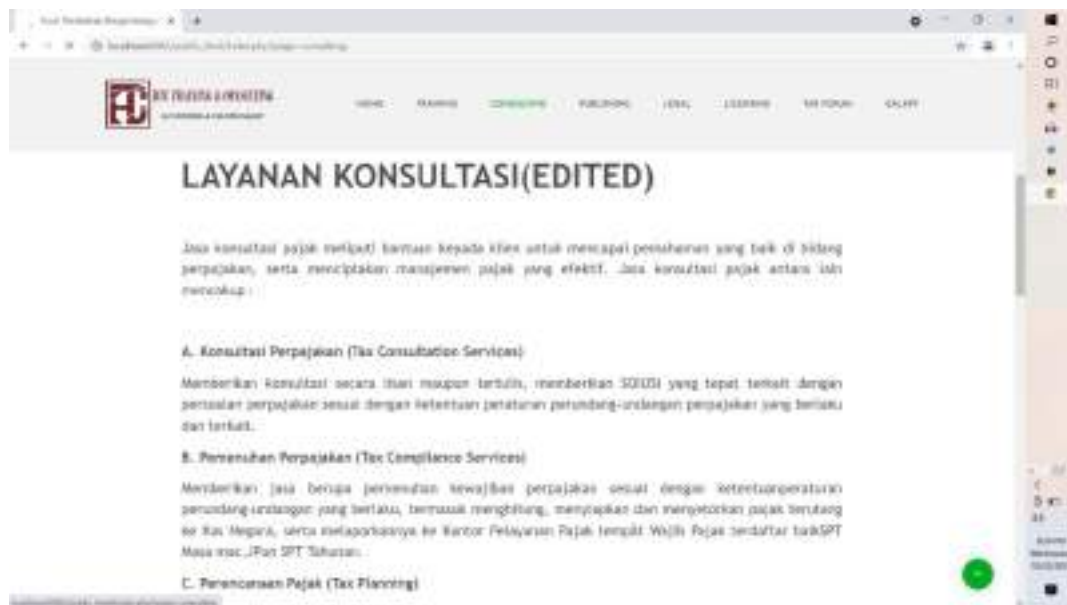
LAYANAN KONSULTASI(EDITED)

Jasa konsultasi pajak meliputi bantuan kepada klien untuk mencapai pemahaman yang baik di bidang perpajakan, serta menciptakan manajemen pajak yang efektif. Jasa konsultasi pajak antara lain mencakup :

A. Konsultasi Perpajakan (Tax Consultation Services)

Memberikan konsultasi secara lisan maupun tertulis, memberikan SOLUSI yang tepat terkait dengan persoalan perpajakan sesuai dengan ketentuan peraturan perundang-undangan perpajakan yang berlaku dan terkait.

B. Pemenuhan Perpajakan (Tax Compliance Services)

Memberikan jasa berupa pemenuhan kewajiban perpajakan sesuai dengan ketentuanperaturan perundang-undangan yang berlaku, termasuk menghitung, menyiapkan dan menyetorkan pajak terutang ke Kas Negara, serta melaporkannya ke Kantor Pelayanan Pajak tempat Wajib Pajak terdaftar baikSPT Masa mau..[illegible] SPT Tahunan.

C. Perencanaan Pajak (Tax Planning)